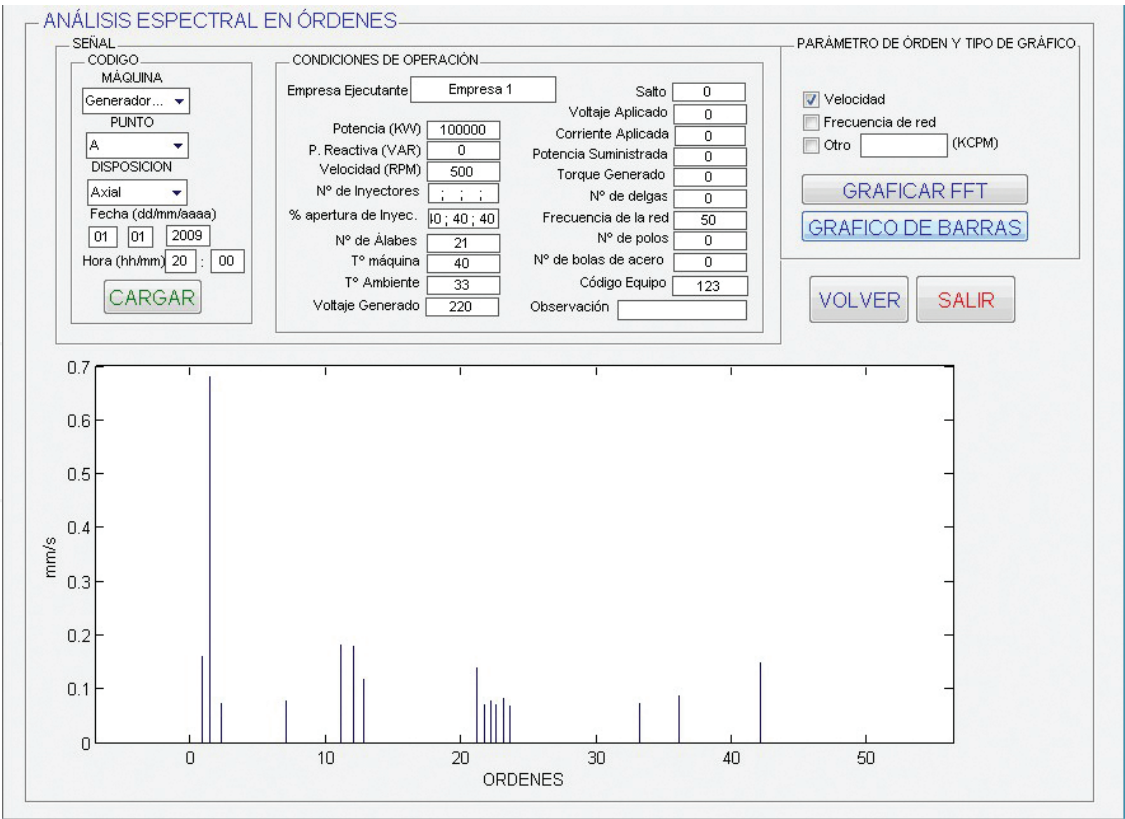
ANÁLISIS ESPECTRAL EN ÓRDENES

SEÑAL

CODIGO

MÁQUINA

Generador...

PUNTO

A

DISPOSICION

Axial

Fecha (dd/mm/aaaa)

01 01 2009

Hora (hh/mm) 20 : 00

CARGAR

CONDICIONES DE OPERACIÓN

Empresa Ejecutante Empresa 1

Potencia (KW) 100000

P. Reactiva (VAR) 0

Velocidad (RPM) 500

Nº de Inyectores ; ; ;

% apertura de Inyec. 40 ; 40 ; 40

Nº de Álabes 21

Tº máquina 40

Tº Ambiente 33

Voltaje Generado 220

Salto 0

Voltaje Aplicado 0

Corriente Aplicada 0

Potencia Suministrada 0

Torque Generado 0

Nº de delgas 0

Frecuencia de la red 50

Nº de polos 0

Nº de bolas de acero 0

Código Equipo 123

Observación

PARÁMETRO DE ÓRDEN Y TIPO DE GRÁFICO

Velocidad

Frecuencia de red

Otro (KCPM)

GRAFICAR FFT

GRAFICO DE BARRAS

VOLVER

SALIR

0.7
0.6
0.5
0.4
0.3
0.2
0.1
0

mm/s

0 10 20 30 40 50

ORDENES